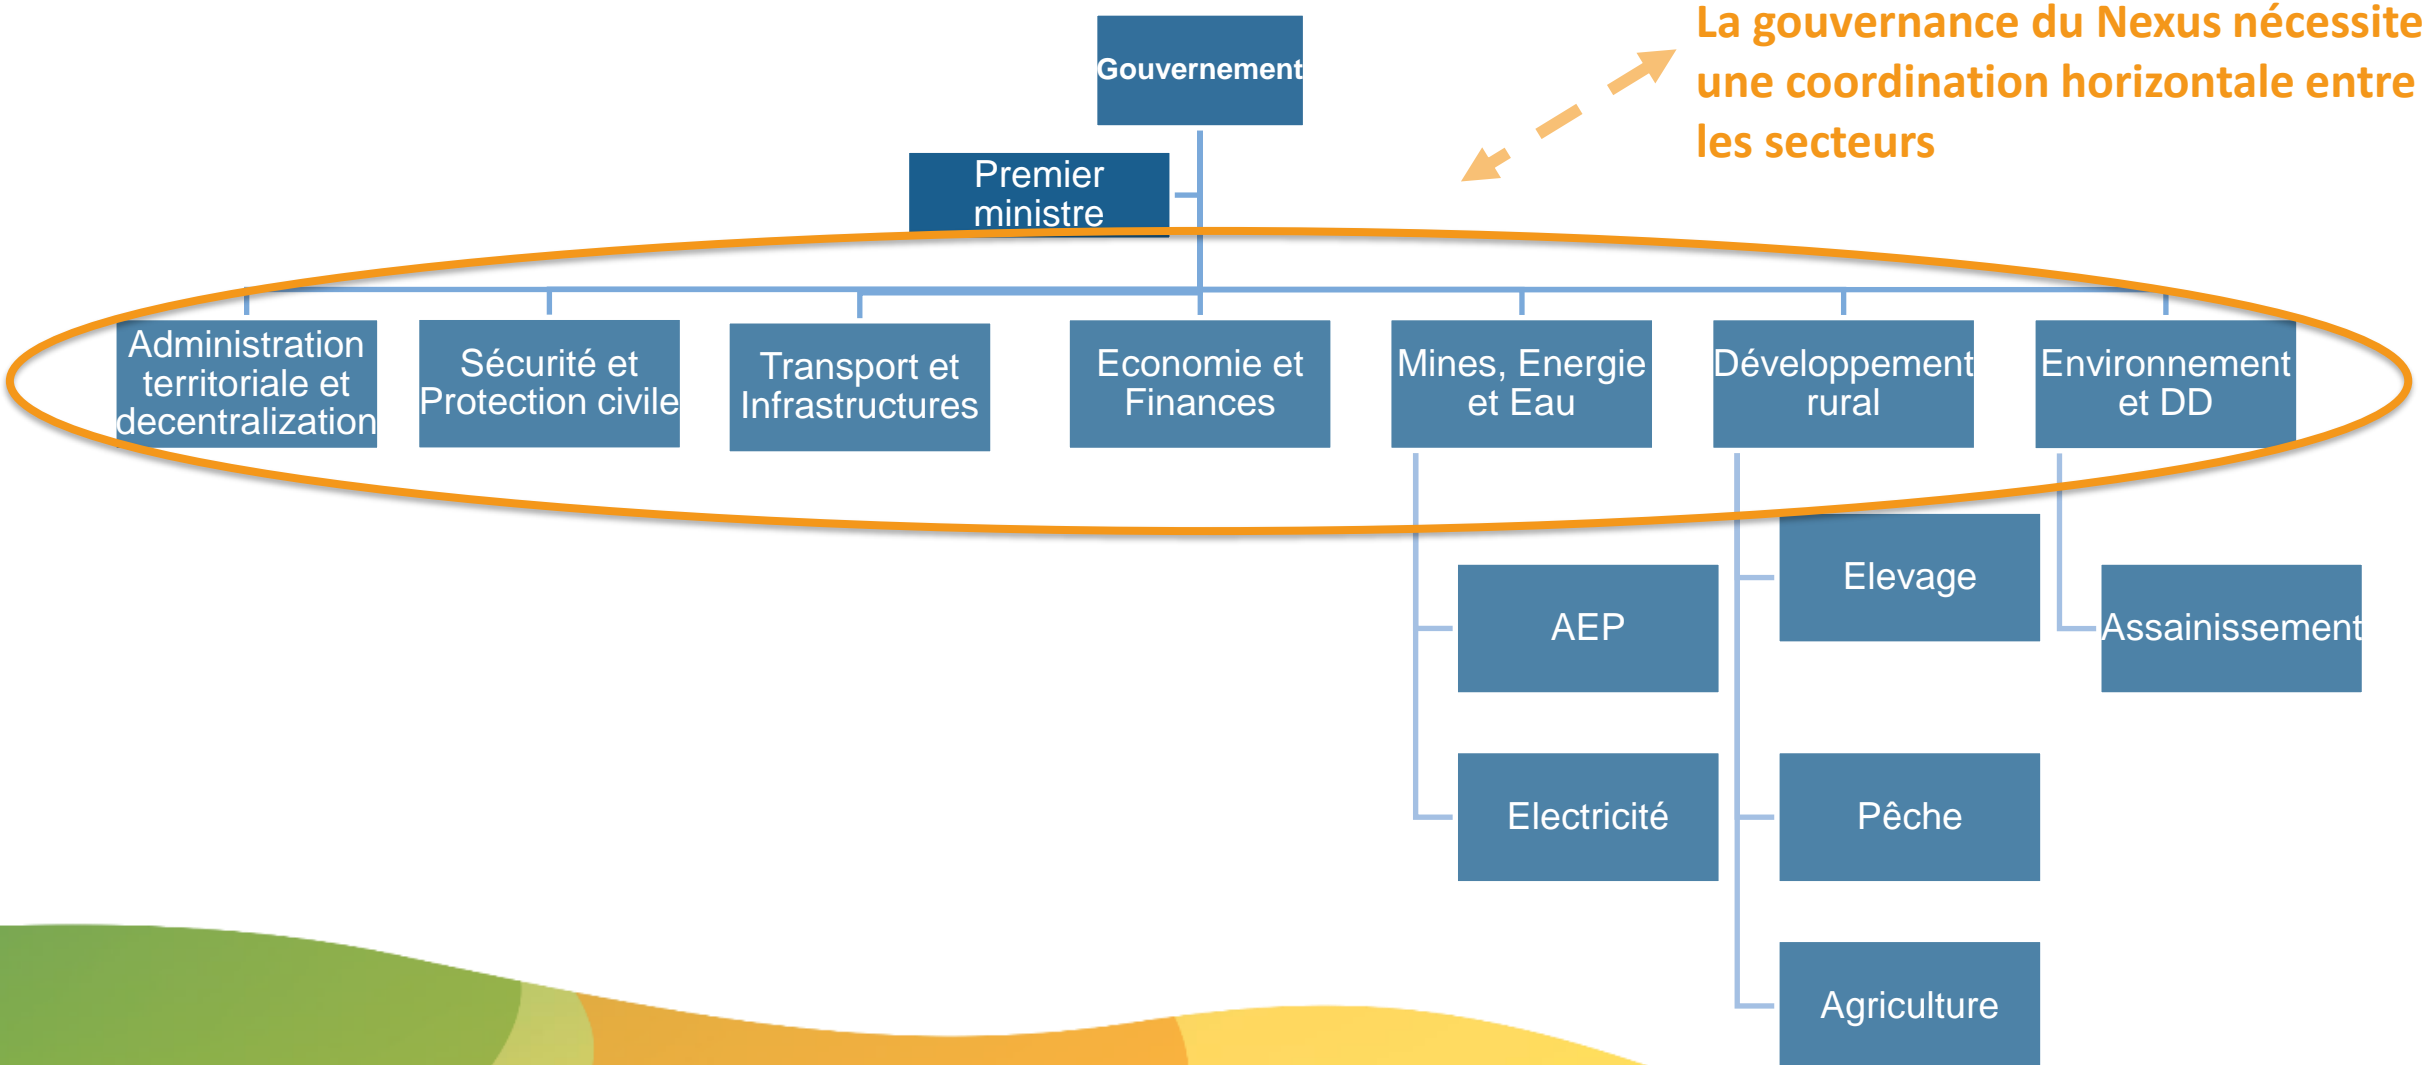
Gouvernement

La gouvernance du Nexus nécessite une coordination horizontale entre les secteurs

Premier ministre

Administration territoriale et decentralization

Sécurité et Protection civile

Transport et Infrastructures

Economie et Finances

Mines, Energie et Eau

Développement rural

Environnement et DD

AEP

Electricité

Elevage

Pêche

Agriculture

Assainissement